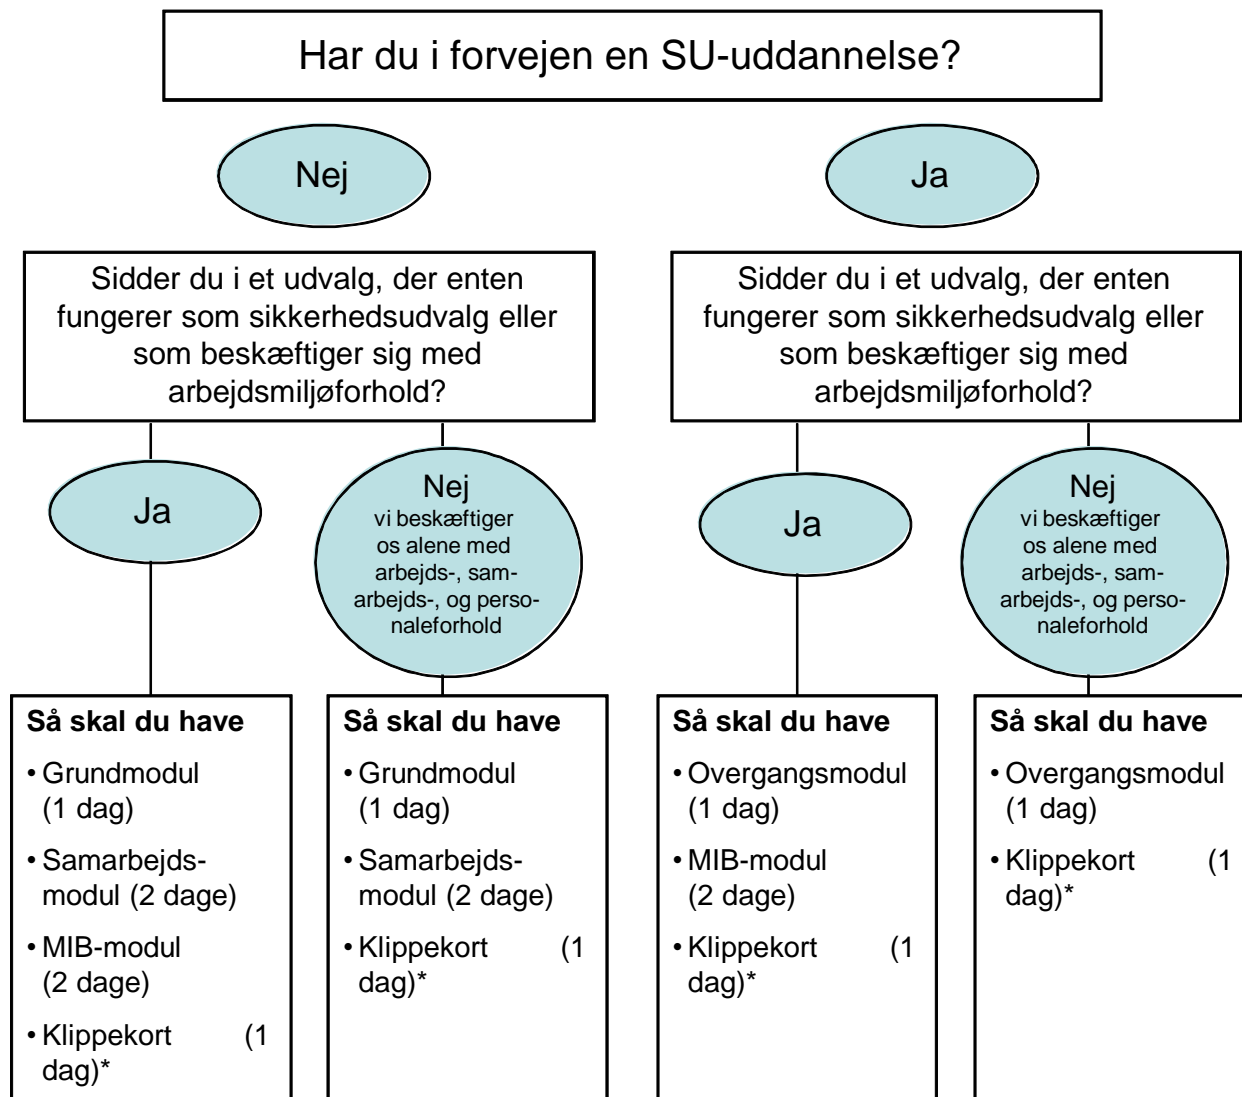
Har du i forvejen en SU-uddannelse?

Nej

Sidder du i et udvalg, der enten fungerer som sikkerhedsudvalg eller som beskæftiger sig med arbejdsmiljøforhold?

Ja

Så skal du have
• Grundmodul (1 dag)
• Samarbejdsmodul (2 dage)
• MIB-modul (2 dage)
• Klippekort (1 dag)*

Nej
vi beskæftiger os alene med arbejds-, samarbejds-, og personaleforhold

Så skal du have
• Grundmodul (1 dag)
• Samarbejdsmodul (2 dage)
• Klippekort (1 dag)*

Ja

Sidder du i et udvalg, der enten fungerer som sikkerhedsudvalg eller som beskæftiger sig med arbejdsmiljøforhold?

Ja

Så skal du have
• Overgangsmodul (1 dag)
• MIB-modul (2 dage)
• Klippekort (1 dag)*

Nej
vi beskæftiger os alene med arbejds-, samarbejds-, og personaleforhold

Så skal du have
• Overgangsmodul (1 dag)
• Klippekort (1 dag)*